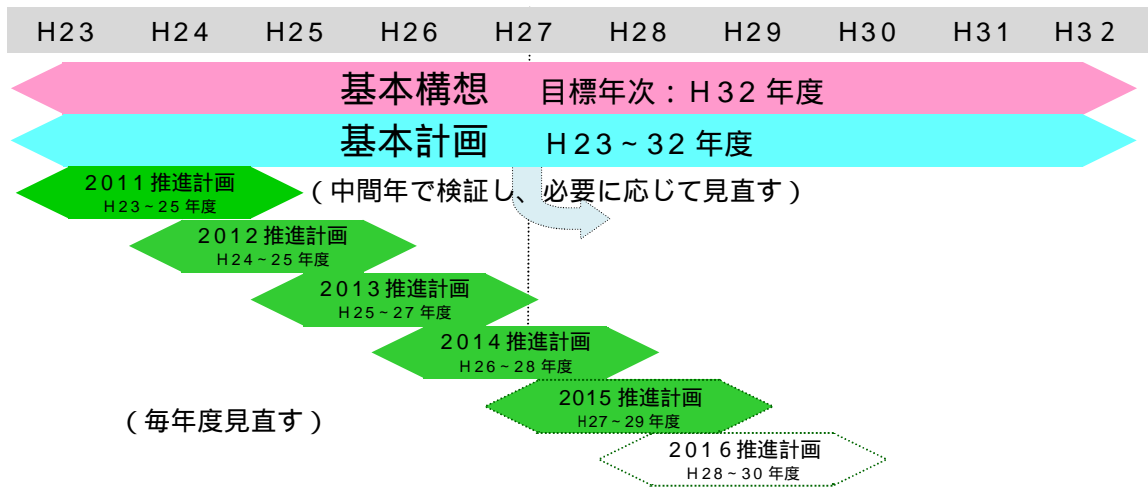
H23 H24 H25 H26 H27 H28 H29 H30 H31 H32

基本構想 目標年次：H32 年度

基本計画 H23～32 年度

2011 推進計画
H23～25 年度

（中間年で検証し、必要に応じて見直す）

2012 推進計画
H24～25 年度

2013 推進計画
H25～27 年度

2014 推進計画
H26～28 年度

2015 推進計画
H27～29 年度

（毎年度見直す）

2016 推進計画
H28～30 年度